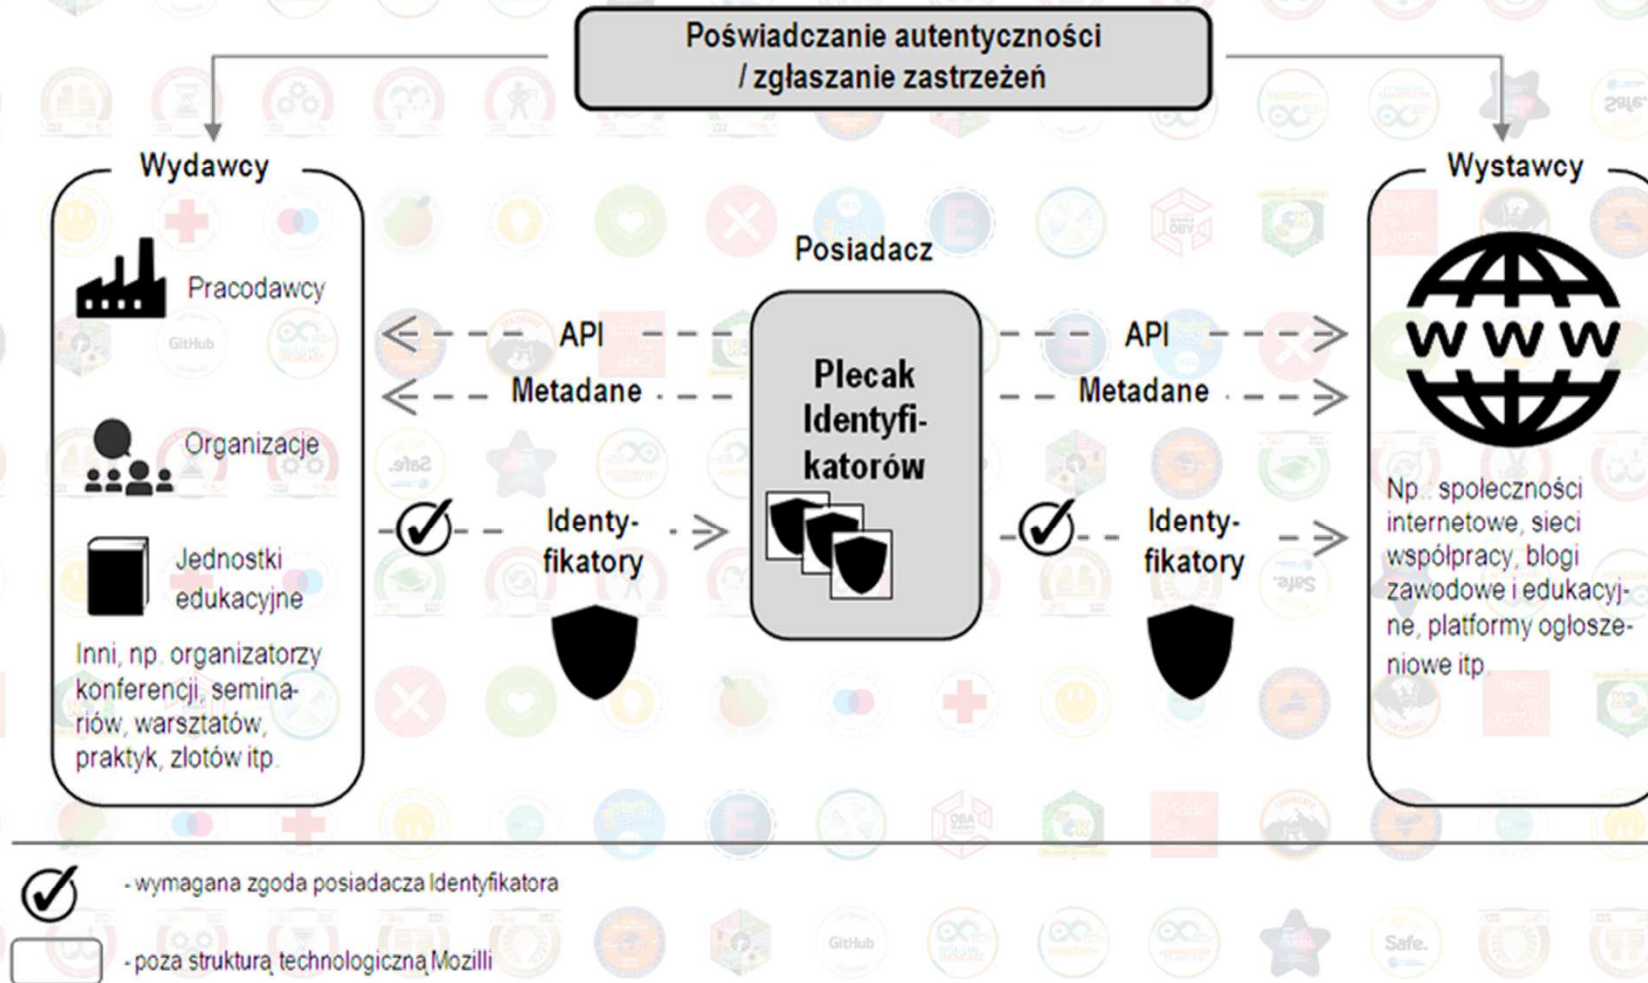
Poświadczanie autentyczności / zgłaszanie zastrzeżeń

Wydawcy

Pracodawcy

Organizacje

Jednostki edukacyjne

Inni, np. organizatorzy konferencji, seminariów, warsztatów, praktyk, zlotów itp.

Posiadacz

API

Metadane

Identyfikatory

Plecak Identyfikatorów

API

Metadane

Identyfikatory

Wystawcy

WWW

Np.: społeczności internetowe, sieci współpracy, blogi zawodowe i edukacyjne, platformy ogłoszeniowe itp.

- wymagana zgoda posiadacza Identyfikatora

- poza strukturą technologiczną Mozilli